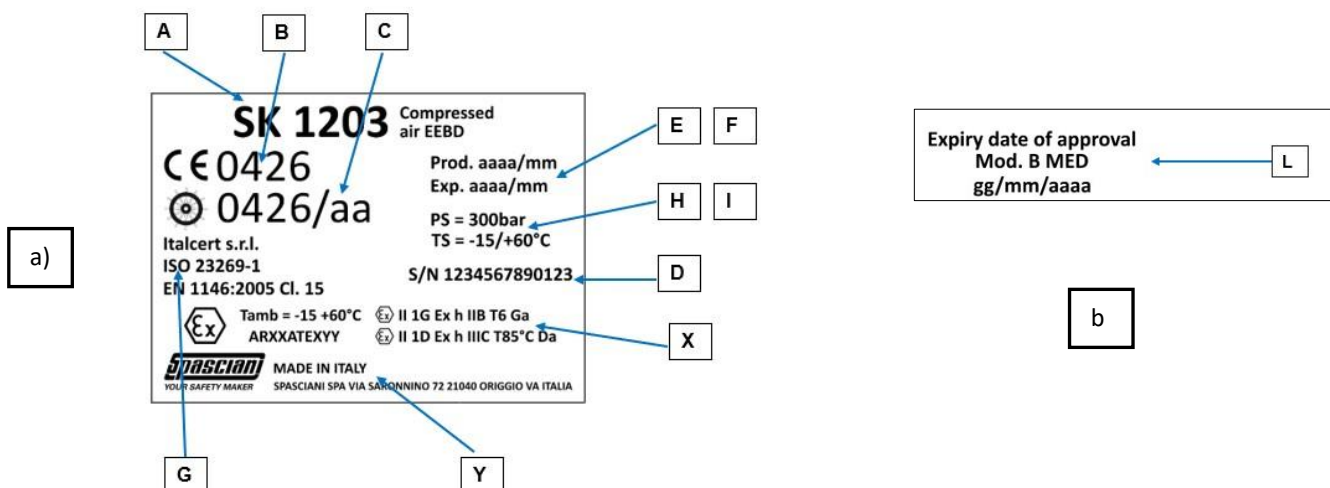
A B C

SK 1203 Compressed air EEBD

CE 0426

0426/aa

Italcert s.r.l.
ISO 23269-1
EN 1146:2005 Cl. 15

E F

Prod. aaaa/mm
Exp. aaaa/mm

H I

PS = 300bar
TS = -15/+60°C

S/N 1234567890123

D

Tamb = -15 +60°C
ARXXATEXYY

II 1G Ex h IIB T6 Ga
II 1D Ex h IIIC T85°C Da

X

SPASCIANI
YOUR SAFETY MAKER

MADE IN ITALY
SPASCIANI SPA VIA SARONNINO 72 21040 ORIGGIO VA ITALIA

G Y

a)

Expiry date of approval
Mod. B MED
gg/mm/aaaa

L

b